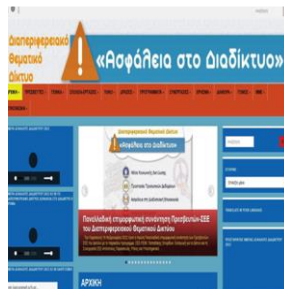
Διαπεριφερειακό Θεματικό Δίκτυο

«Ασφάλεια στο Διαδίκτυο»

Διαπεριφερειακό Θεματικό Δίκτυο

«Ασφάλεια στο Διαδίκτυο»

Πανελλαδική επιμορφωτική συνάντηση Πρεσβευτών ΣΕΕ του Διαπεριφερειακού Θεματικού Δικτύου

ΑΡΧΙΚΗ

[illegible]